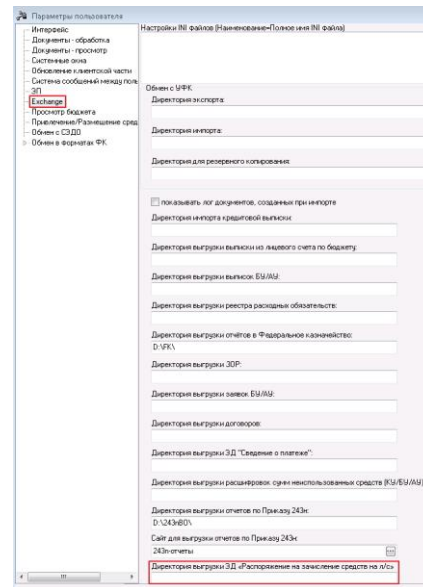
Параметры пользователя

Интерфейс
Документы - обработка
Документы - просмотр
Системные окна
Обновление клиентской части
Система сообщений между поль
ЭП
Exchange
Просмотр бюджета
Привлечение/Размещение сред
Обмен с СЭДО
Обмен в форматах ФК

Настройки INI файлов (Наименование=Полное имя INI файла)

Обмен с УФК
Директория экспорта:

Директория импорта:

Директория для резервного копирования:

показывать лог документов, созданных при импорте
Директория импорта кредитовой выписки:

Директория выгрузки выписки из лицевого счета по бюджету:

Директория выгрузки выписок БУ/АУ:

Директория выгрузки реестра расходных обязательств:

Директория выгрузки отчётов в Федеральное казначейство:
D:\FK\

Директория выгрузки ЗОР:

Директория выгрузки заявок БУ/АУ:

Директория выгрузки договоров:

Директория выгрузки ЭД "Сведение о платеже":

Директория выгрузки расшифровок сумм неиспользованных средств (КУ/БУ/АУ)

Директория выгрузки отчетов по Приказу 243н:
D:\243нВО\

Сайт для выгрузки отчетов по Приказу 243н:
243н-отчеты

Директория выгрузки ЭД «Распоряжение на зачисление средств на л/с»

III